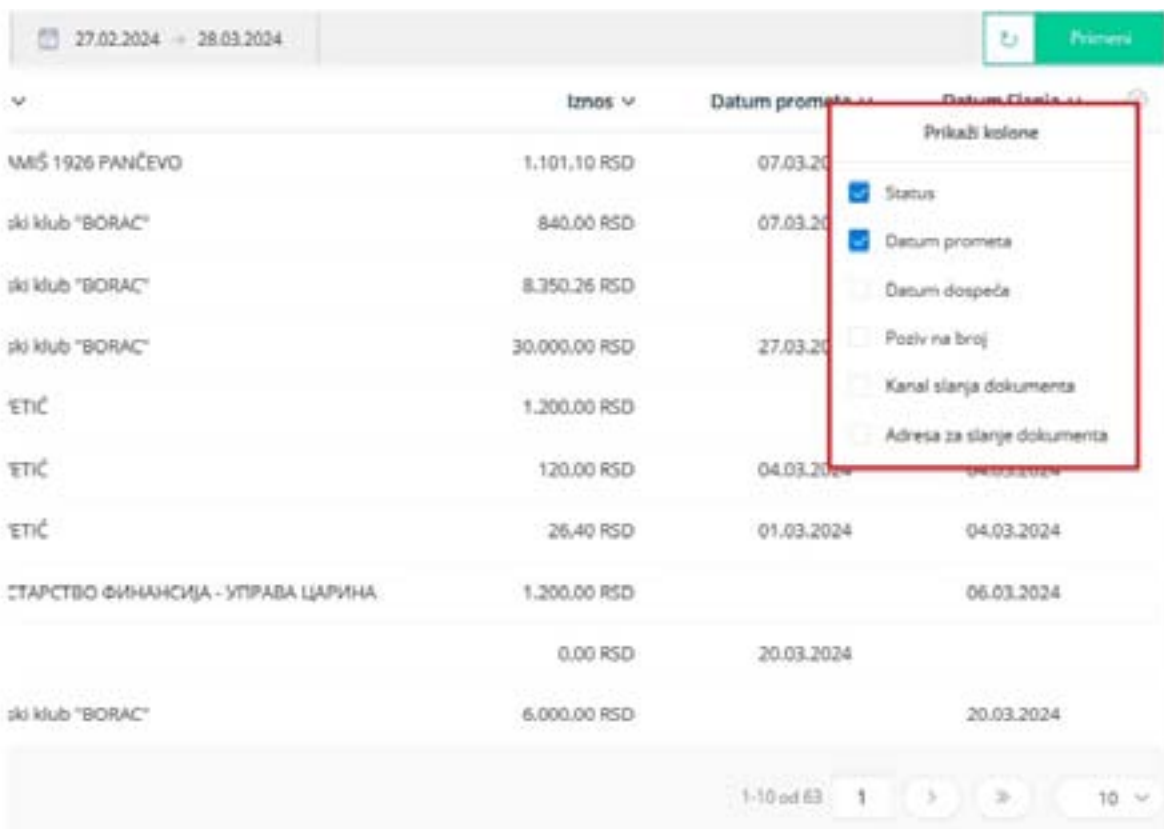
27.02.2024 → 28.03.2024

Primeni

Iznos ∨ | Datum prometa ∨ | Datum Slanja ∨

Prikaži kolone
Status
Datum prometa
Datum dospeća
Poziv na broj
Kanal slanja dokumenta
Adresa za slanje dokumenta

| | Iznos | Datum prometa | Datum Slanja |
|---|---|---|---|
| ЛМIŠ 1926 PANČEVO | 1.101,10 RSD | 07.03.20 | |
| ski klub "BORAC" | 840.00 RSD | 07.03.20 | |
| ski klub "BORAC" | 8.350.26 RSD | | |
| ski klub "BORAC" | 30.000.00 RSD | 27.03.20 | |
| ETIĆ | 1.200.00 RSD | | |
| ETIĆ | 120.00 RSD | 04.03.2024 | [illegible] |
| ETIĆ | 26.40 RSD | 01.03.2024 | 04.03.2024 |
| СТАРСТВО ФИНАНСИЈА - УПРАВА ЦАРИНА | 1.200.00 RSD | | 06.03.2024 |
| | 0.00 RSD | 20.03.2024 | |
| ski klub "BORAC" | 6.000.00 RSD | | 20.03.2024 |

1-10 od 63 1 10